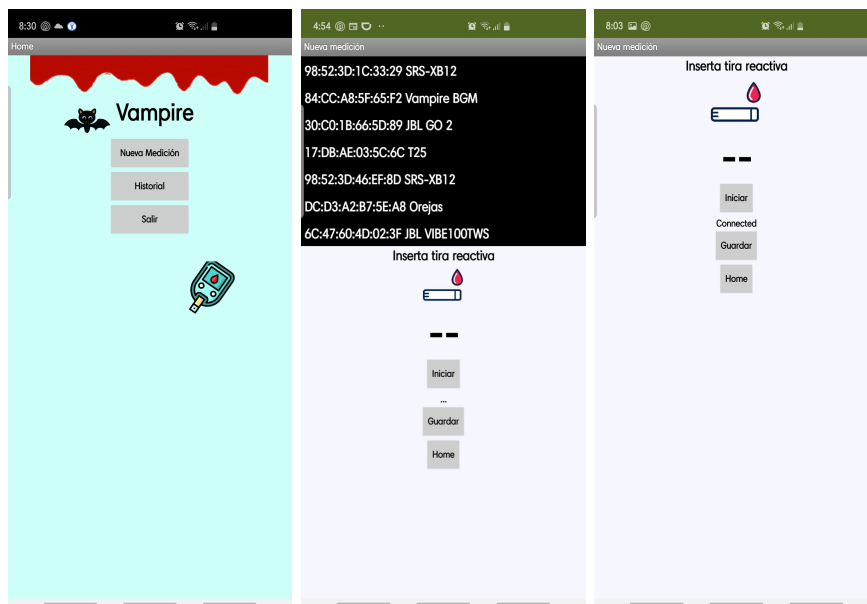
8:30

Home

Vampire

Nueva Medición

Historial

Salir

4:54

Nueva medición

98:52:3D:1C:33:29 SRS-XB12

84:CC:A8:5F:65:F2 Vampire BGM

30:C0:1B:66:5D:89 JBL GO 2

17:DB:AE:03:5C:6C T25

98:52:3D:46:EF:8D SRS-XB12

DC:D3:A2:B7:5E:A8 Orejas

6C:47:60:4D:02:3F JBL VIBE100TWS

Inserta tira reactiva

--

Iniciar

...

Guardar

Home

8:03

Nueva medición

Inserta tira reactiva

--

Iniciar

Connected

Guardar

Home